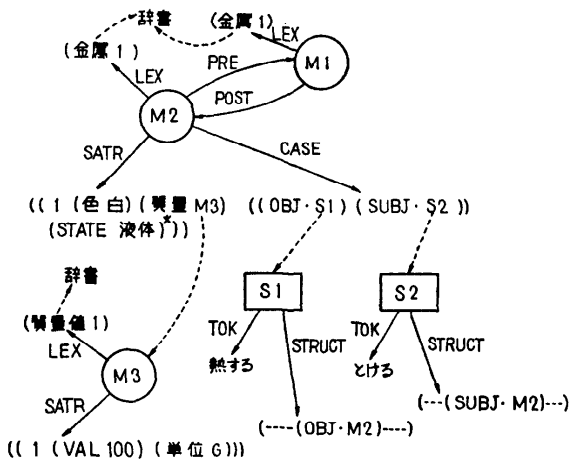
辞書

(金属 1)

LEX

(金属 1)

LEX

M1

PRE

POST

M2

SATR

CASE

((1 (色 白) (質量 M3)* (STATE 液体)))

((OBJ · S1) (SUBJ · S2))

辞書

(質量値 1)

LEX

M3

SATR

((1 (VAL 100) (単位 G)))

S1

TOK

熱する

STRUCT

(----(OBJ · M2)----)

S2

TOK

とける

STRUCT

(---(SUBJ · M2)---)